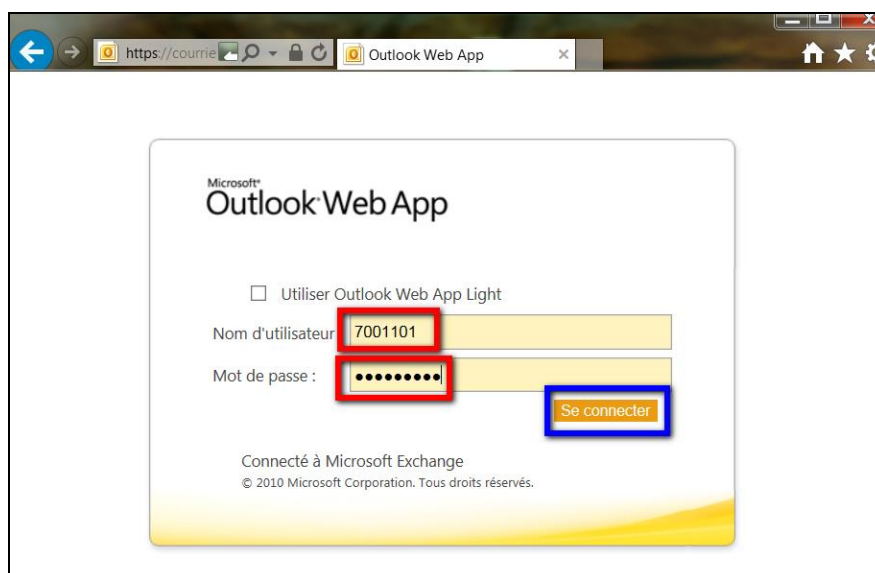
https://courrie

Outlook Web App

Microsoft
Outlook Web App

Utiliser Outlook Web App Light

Nom d'utilisateur 7001101

Mot de passe : •••••••••

Se connecter

Connecté à Microsoft Exchange
© 2010 Microsoft Corporation. Tous droits réservés.